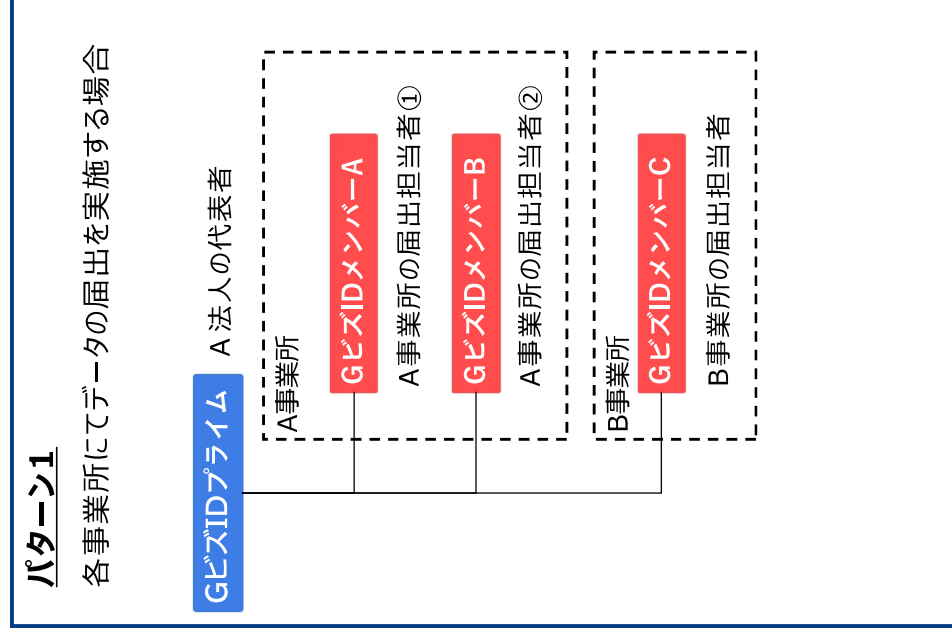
パターン1

各事業所にてデータの届出を実施する場合

GビズIDプライム

A 法人の代表者

A事業所

GビズIDメンバーA

A 事業所の届出担当者①

GビズIDメンバーB

A 事業所の届出担当者②

B事業所

GビズIDメンバーC

B 事業所の届出担当者